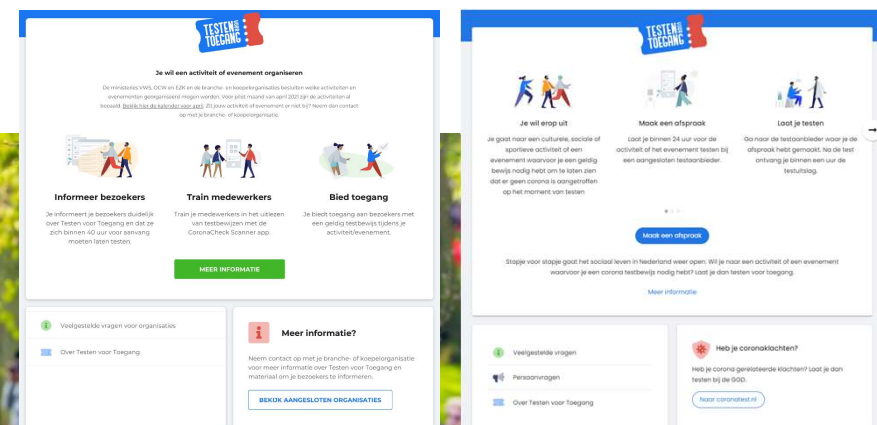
TESTEN VOOR TOEGANG

Je wil een activiteit of evenement organiseren

De ministeries VWS, OCW en EZK en de branche- en koepelorganisaties bepalen welke activiteiten en evenementen georganiseerd mogen worden. Voor eind maand van april 2021 zijn de activiteiten al bekend. Bekijk hier de kalender voor april. Zit jouw activiteit of evenement er niet bij? Neem dan contact op met je branche- of koepelorganisatie.

Informeer bezoekers
Je informeert je bezoekers duidelijk over Testen voor Toegang en dat ze zich binnen 40 uur voor aanvang moeten laten testen.

Train medewerkers
Train je medewerkers in het uitlezen van testbewijzen met de CoronaCheck Scanner app.

Bied toegang
Je biedt toegang aan bezoekers met een geldig testbewijs tijdens je activiteit/evenement.

MEER INFORMATIE

Veelgestelde vragen voor organisaties

Over Testen voor Toegang

Meer informatie?

Neem contact op met je branche- of koepelorganisatie voor meer informatie over Testen voor Toegang en materiaal om je bezoekers te informeren.

BEKIJK AANGESLOTEN ORGANISATIES

TESTEN VOOR TOEGANG

Je wil erop uit
Je gaat naar een culturele, sociale of sportieve activiteit of een evenement waarvoor je een geldig bewijs nodig hebt om te laten zien dat er geen corona is aangetroffen op het moment van testen

Maak een afspraak
Laat je binnen 24 uur voor de activiteit of het evenement testen bij een aangesloten testaanbieder.

Laat je testen
Ga naar de testaanbieder waar je de afspraak hebt gemaakt. Na de test ontvang je binnen een uur de testuitslag.

Maak een afspraak

Stapje voor stapje gaat het sociaal leven in Nederland weer open. Wil je naar een activiteit of een evenement waarvoor je een corona testbewijs nodig hebt? Laat je dan testen voor toegang.

Meer informatie

Veelgestelde vragen

Persaanvragen

Over Testen voor Toegang

Heb je coronaklachten?

Heb je corona gerelateerde klachten? Laat je dan testen bij de GGD.

Naar coronatest.nl